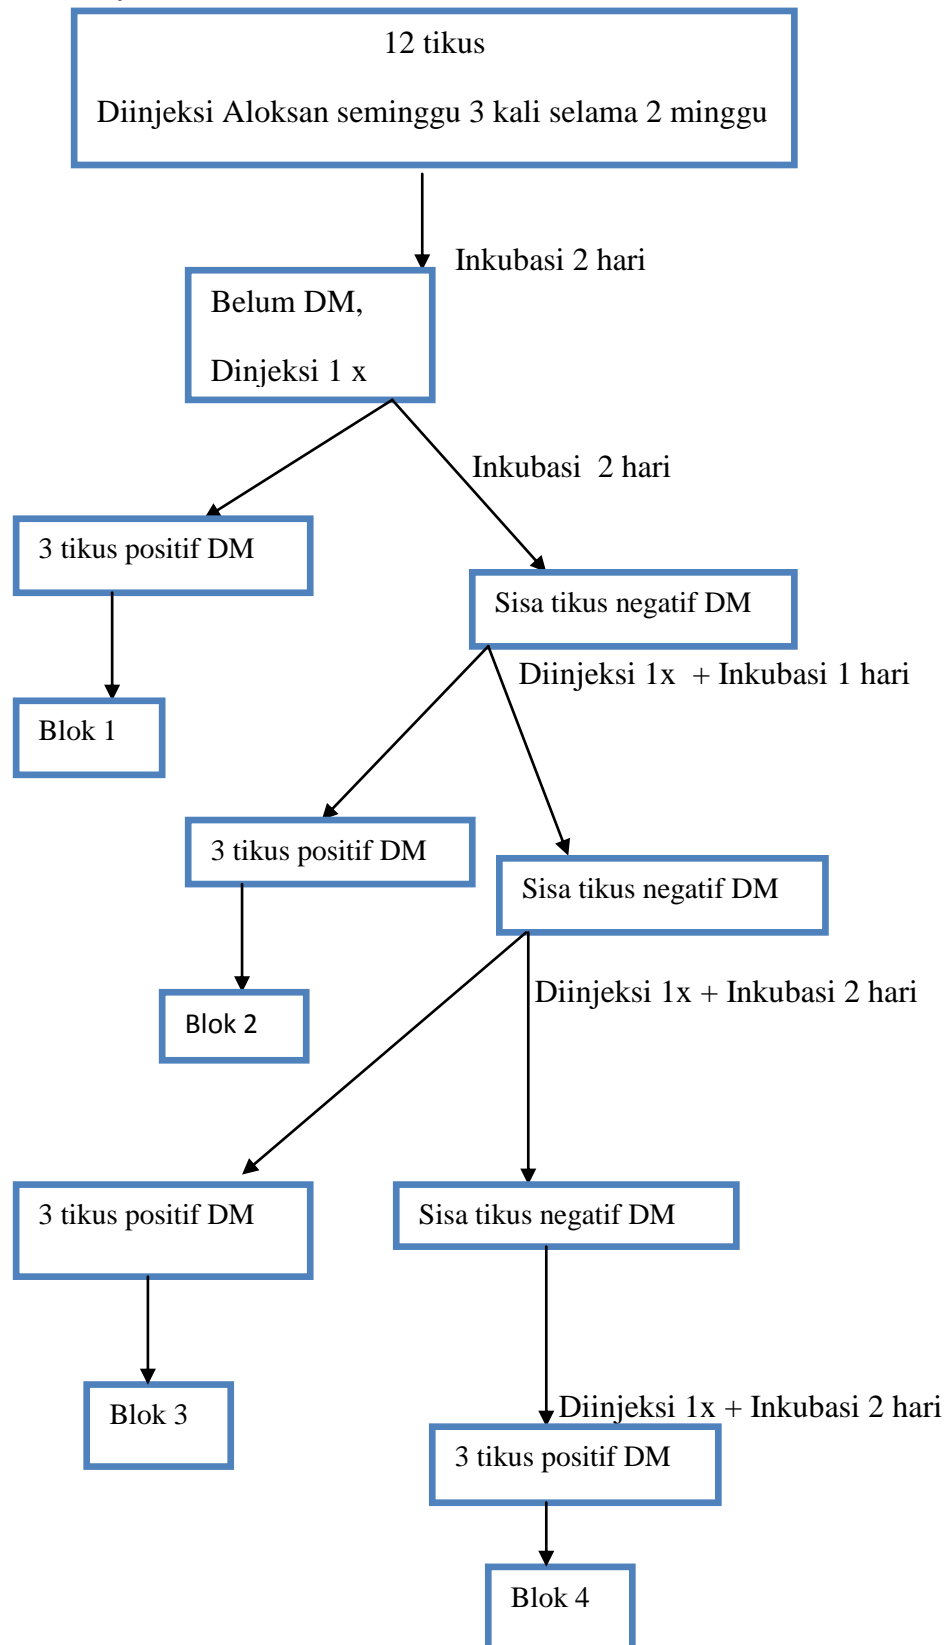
12 tikus

Diinjeksi Aloksan seminggu 3 kali selama 2 minggu

Inkubasi 2 hari

Belum DM,

Dinjeksi 1 x

Inkubasi 2 hari

3 tikus positif DM

Blok 1

Sisa tikus negatif DM

Diinjeksi 1x + Inkubasi 1 hari

3 tikus positif DM

Blok 2

Sisa tikus negatif DM

Diinjeksi 1x + Inkubasi 2 hari

3 tikus positif DM

Blok 3

Sisa tikus negatif DM

Diinjeksi 1x + Inkubasi 2 hari

3 tikus positif DM

Blok 4